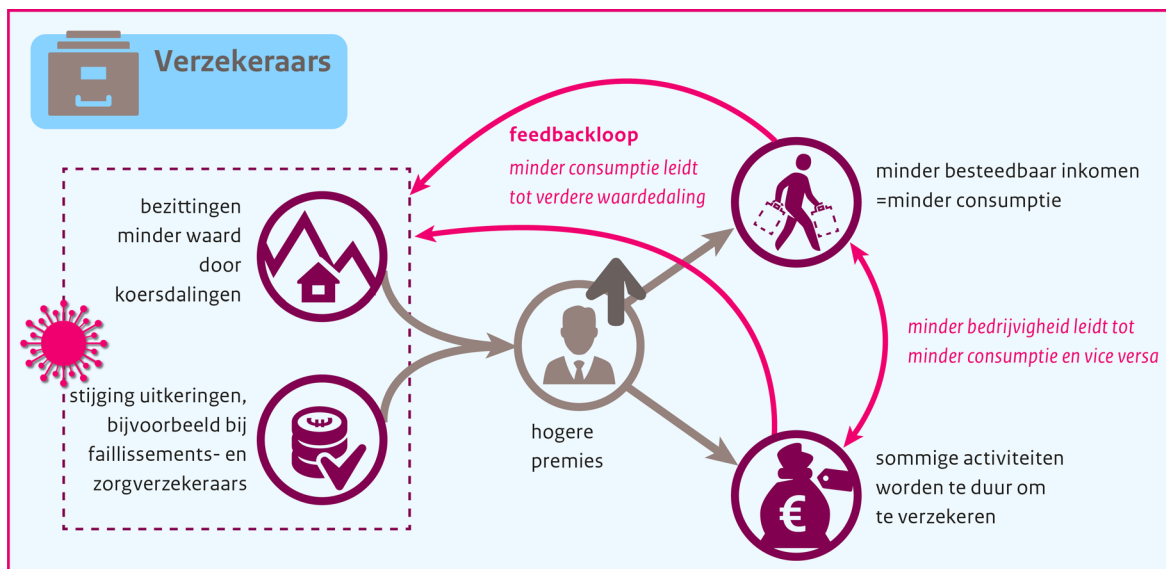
Verzekeraars

feedbackloop
minder consumptie leidt tot verdere waardedaling

bezittingen minder waard door koersdalingen

stijging uitkeringen, bijvoorbeeld bij faillissements- en zorgverzekeraars

hogere premies

minder besteedbaar inkomen =minder consumptie

minder bedrijvigheid leidt tot minder consumptie en vice versa

sommige activiteiten worden te duur om te verzekeren

€